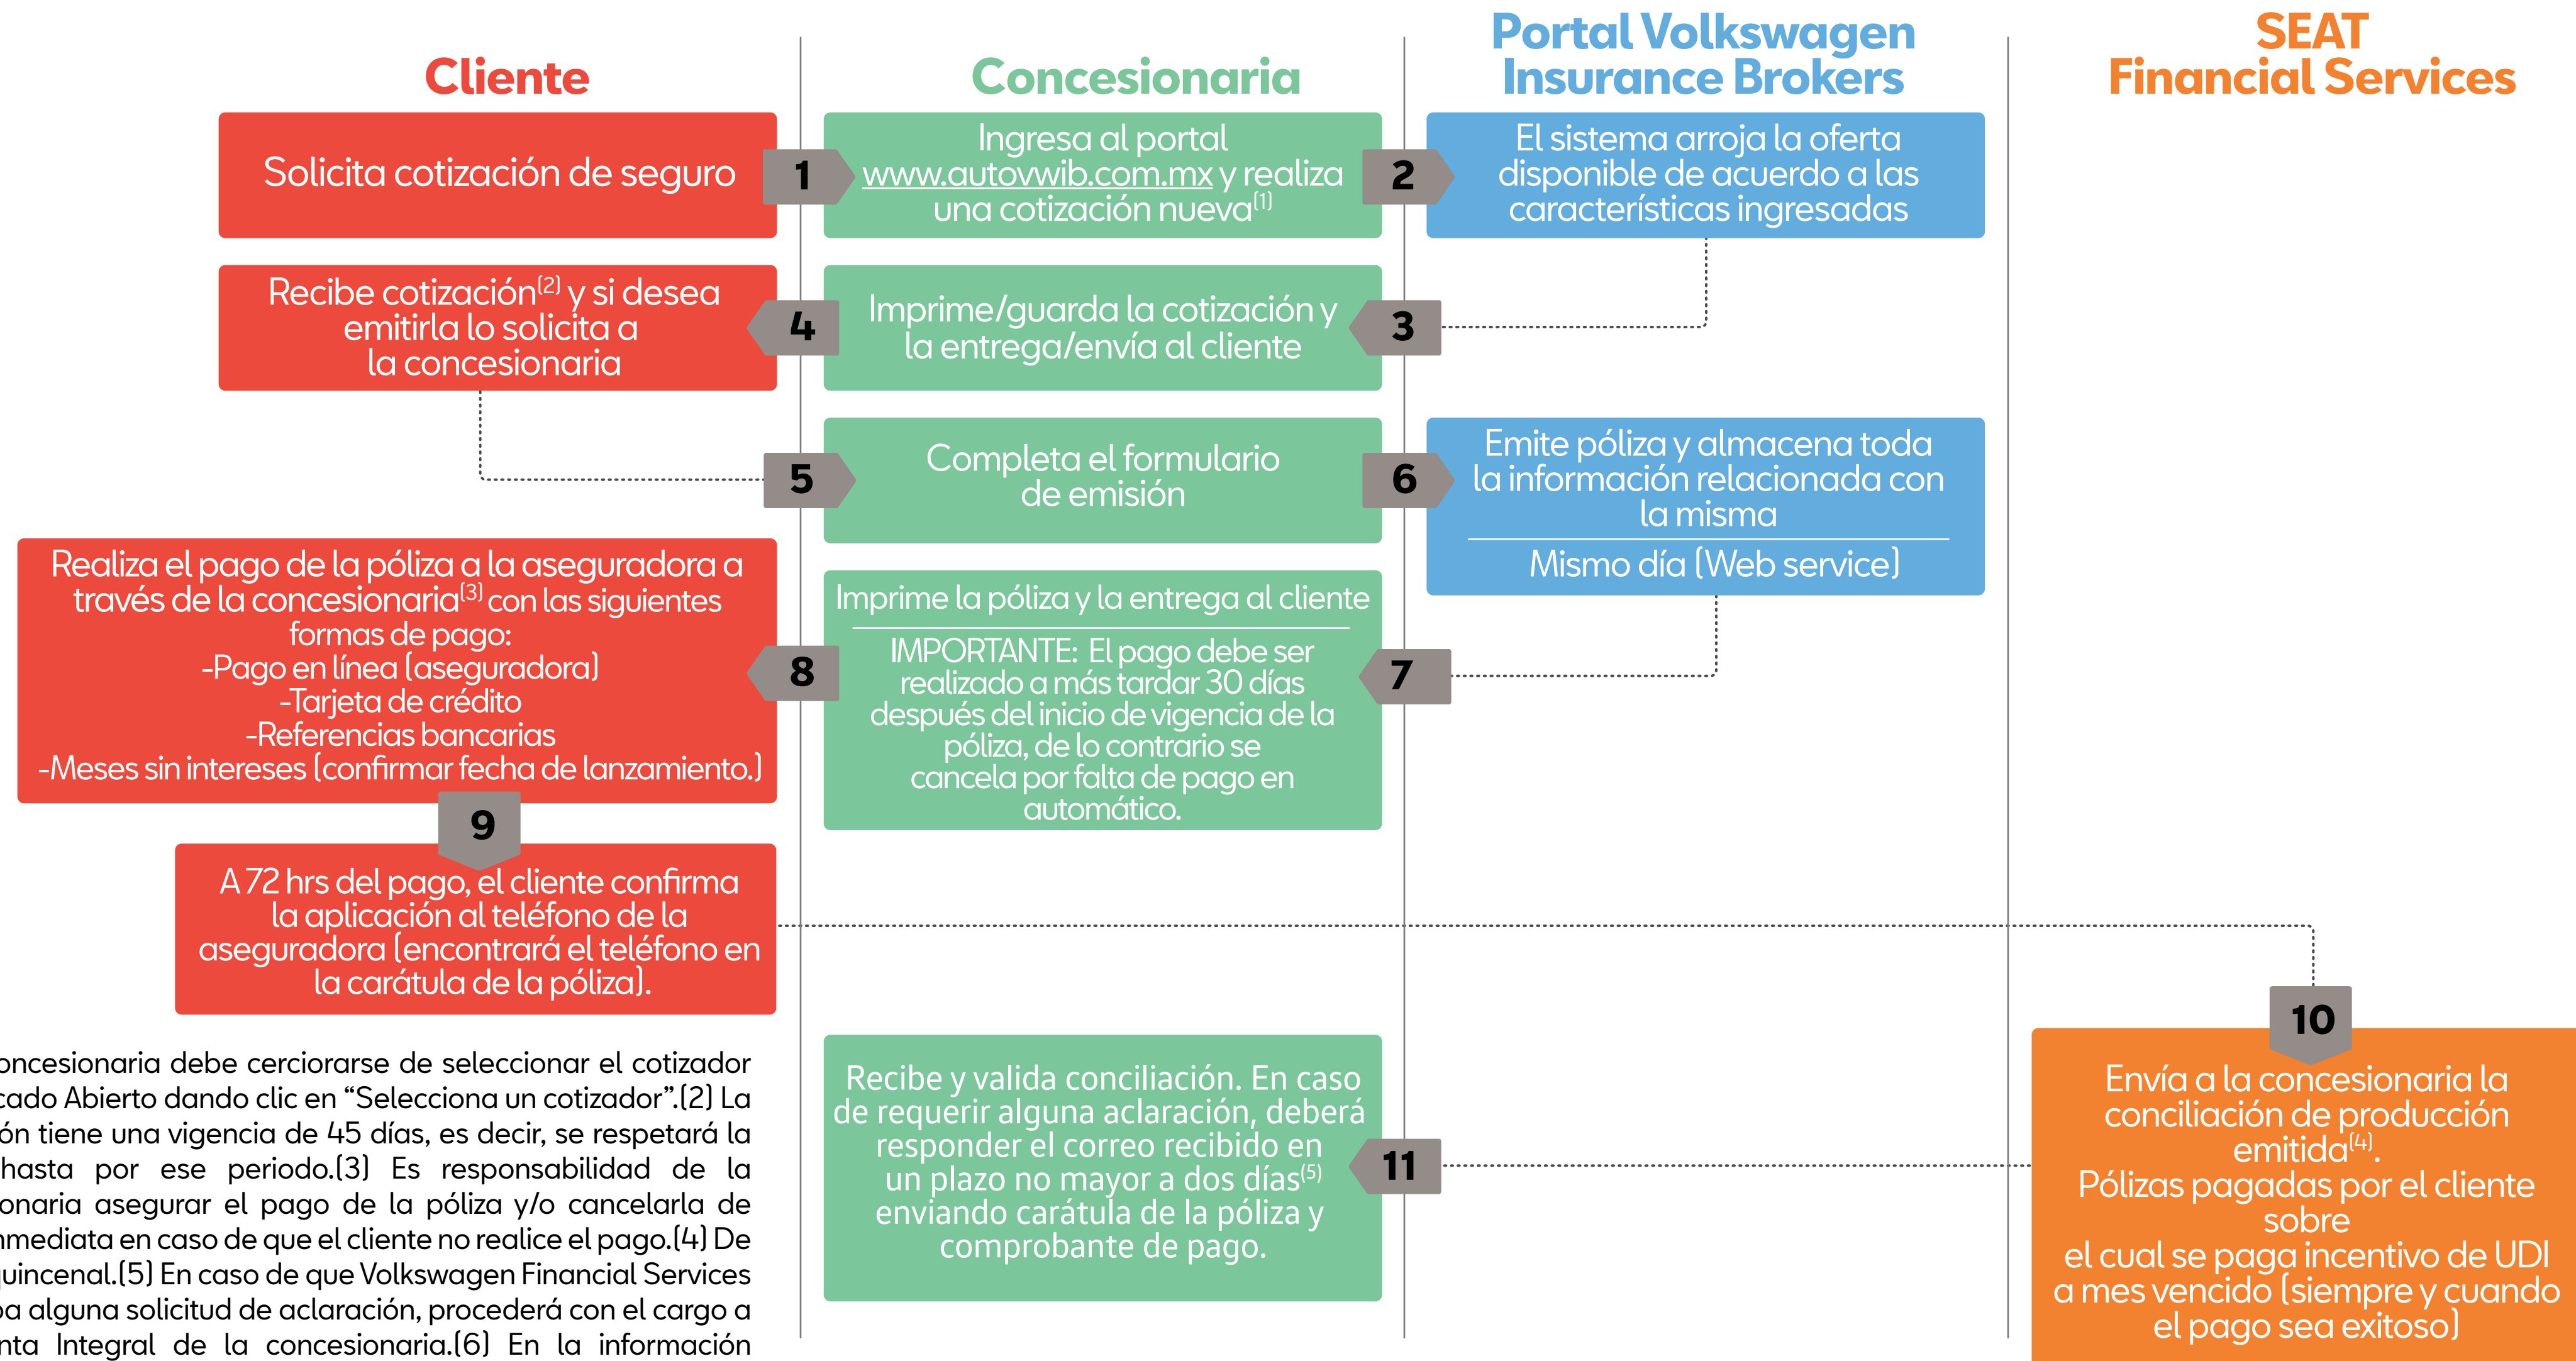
Cliente

Concesionaria

Portal Volkswagen Insurance Brokers

SEAT Financial Services

Solicita cotización de seguro

1

Ingresa al portal www.autovwib.com.mx y realiza una cotización nueva$^{(1)}$

2

El sistema arroja la oferta disponible de acuerdo a las características ingresadas

Recibe cotización$^{(2)}$ y si desea emitirla lo solicita a la concesionaria

4

Imprime/guarda la cotización y la entrega/envía al cliente

3

5

Completa el formulario de emisión

6

Emite póliza y almacena toda la información relacionada con la misma

Mismo día (Web service)

Realiza el pago de la póliza a la aseguradora a través de la concesionaria$^{(3)}$ con las siguientes formas de pago:
-Pago en línea (aseguradora)
-Tarjeta de crédito
-Referencias bancarias
-Meses sin intereses (confirmar fecha de lanzamiento.)

8

Imprime la póliza y la entrega al cliente

IMPORTANTE: El pago debe ser realizado a más tardar 30 días después del inicio de vigencia de la póliza, de lo contrario se cancela por falta de pago en automático.

7

9

A 72 hrs del pago, el cliente confirma la aplicación al teléfono de la aseguradora (encontrará el teléfono en la carátula de la póliza).

10

Envía a la concesionaria la conciliación de producción emitida$^{(4)}$.
Pólizas pagadas por el cliente sobre
el cual se paga incentivo de UDI a mes vencido (siempre y cuando el pago sea exitoso)

Recibe y valida conciliación. En caso de requerir alguna aclaración, deberá responder el correo recibido en un plazo no mayor a dos días$^{(5)}$ enviando carátula de la póliza y comprobante de pago.

11

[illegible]oncesionaria debe cerciorarse de seleccionar el cotizador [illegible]cado Abierto dando clic en “Selecciona un cotizador”.(2) La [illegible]ón tiene una vigencia de 45 días, es decir, se respetará la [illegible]hasta por ese periodo.(3) Es responsabilidad de la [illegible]onaria asegurar el pago de la póliza y/o cancelarla de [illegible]nmediata en caso de que el cliente no realice el pago.(4) De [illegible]uincenal.(5) En caso de que Volkswagen Financial Services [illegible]ba alguna solicitud de aclaración, procederá con el cargo a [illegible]nta Integral de la concesionaria.(6) En la información